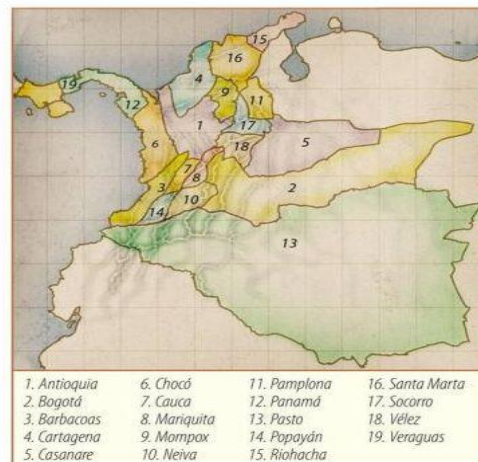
15
16
4
19
9
11
12
17
1
5
6
18
7
8
3
2
10
14
13

1. Antioquia
2. Bogotá
3. Barbacoas
4. Cartagena
5. Casanare

6. Chocó
7. Cauca
8. Mariquita
9. Mompox
10. Neiva

11. Pamplona
12. Panamá
13. Pasto
14. Popayán
15. Riohacha

16. Santa Marta
17. Socorro
18. Vélez
19. Veraguas